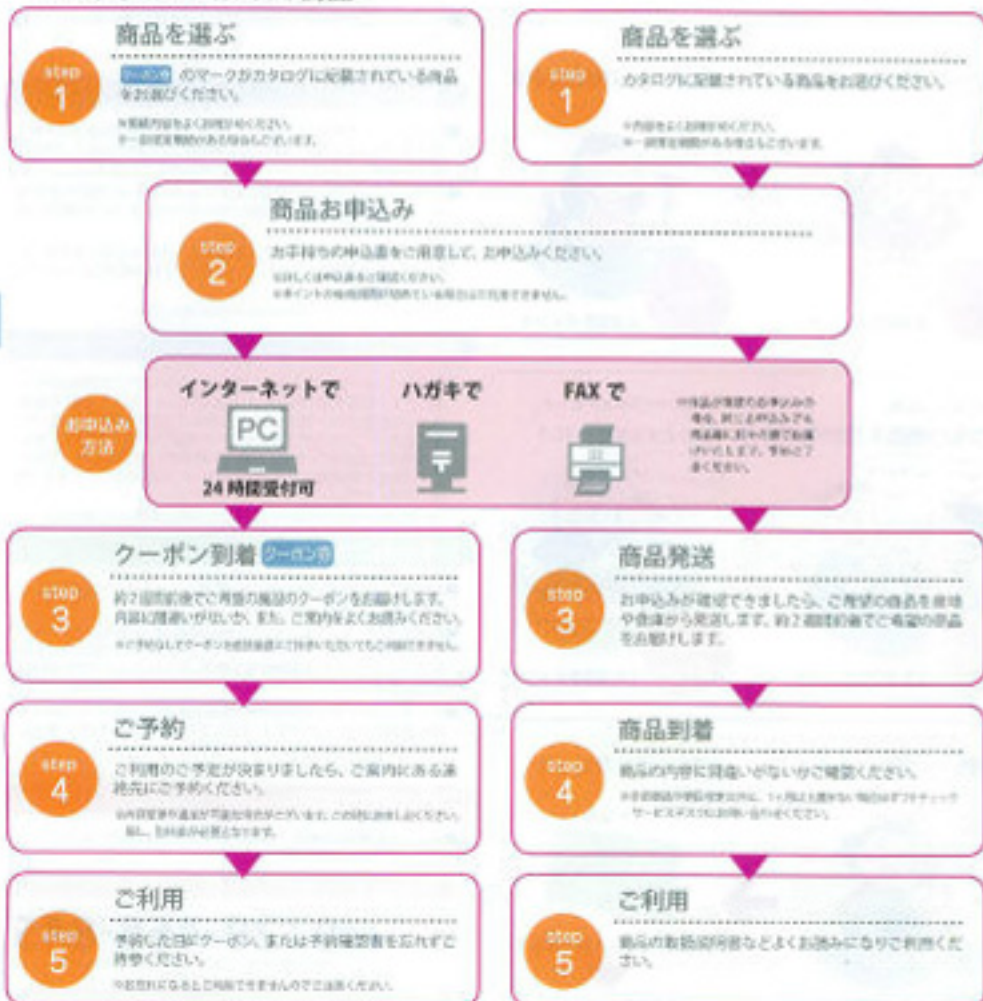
step 1
商品を選ぶ
クーポン券 のマークがカタログに記載されている商品をお選びください。
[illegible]

step 1
商品を選ぶ
カタログに記載されている商品をお選びください。
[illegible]

step 2
商品お申込み
お手持ちの申込書をご用意して、お申込みください。
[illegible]

お申込み方法
インターネットで
PC
24時間受付可
ハガキで
FAXで
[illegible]

step 3
クーポン到着 クーポン券
約2週間前後でご希望の施設のクーポンをお届けします。内容に間違いがないか、また、ご案内をよくお読みください。
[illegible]

step 3
商品発送
お申込みが確定できましたら、ご希望の商品を産地や倉庫から発送します。約2週間前後でご希望の商品をお届けします。

step 4
ご予約
ご利用のご予定が決まりましたら、ご案内にある連絡先にご予約ください。
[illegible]

step 4
商品到着
商品の内容に間違いがないかご確認ください。
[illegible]

step 5
ご利用
予約した日にクーポン、または予約確認書を忘れずご持参ください。
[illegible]

step 5
ご利用
商品の取扱説明書などよくお読みになりご利用ください。